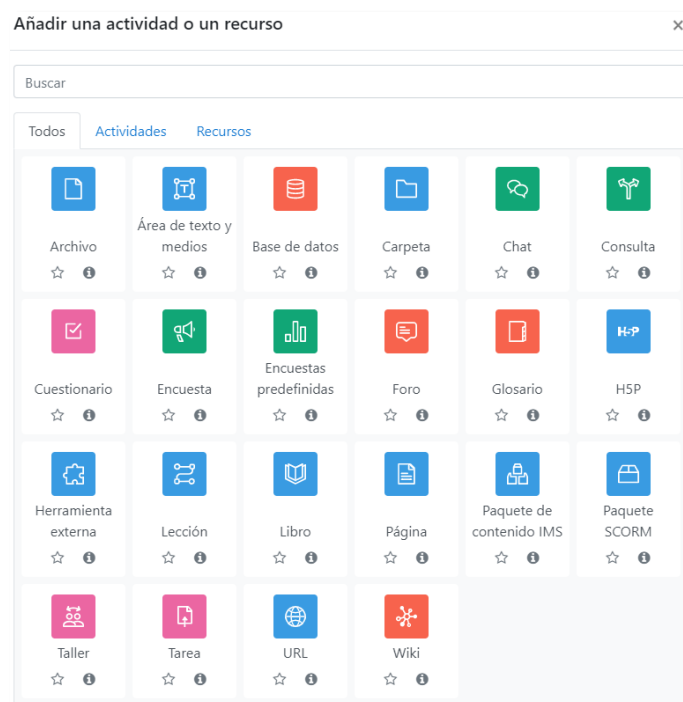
Añadir una actividad o un recurso ×

Buscar

Todos Actividades Recursos

Archivo

Área de texto y medios

Base de datos

Carpeta

Chat

Consulta

Cuestionario

Encuesta

Encuestas predefinidas

Foro

Glosario

H5P

H5P

Herramienta externa

Lección

Libro

Página

Paquete de contenido IMS

Paquete SCORM

Taller

Tarea

URL

Wiki